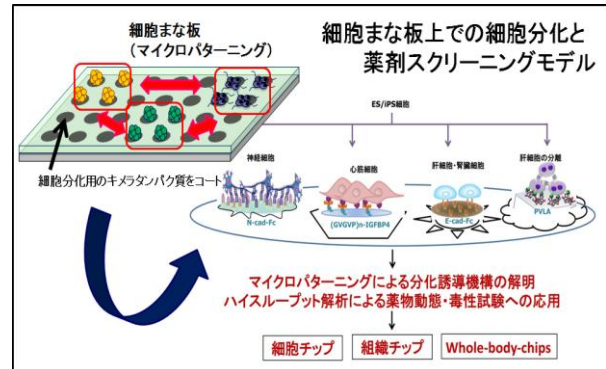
細胞まな板
（マイクロパターニング）

細胞まな板上での細胞分化と
薬剤スクリーニングモデル

細胞分化用のキメラタンパク質をコート

ES/iPS細胞

神経細胞

心筋細胞

肝細胞・腎臓細胞

肝細胞の分離

N-cad-Fc

(GVGVP)n-IGFBP4

E-cad-Fc

PVLA

マイクロパターニングによる分化誘導機構の解明
ハイスループット解析による薬物動態・毒性試験への応用

細胞チップ

組織チップ

Whole-body-chips